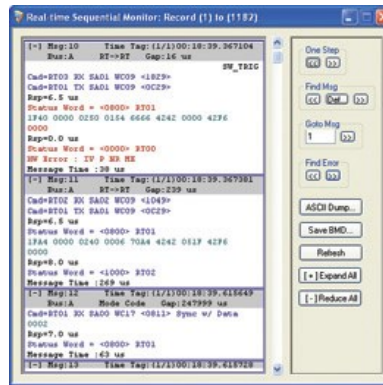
Real-time Sequential Monitor: Record (1) to (1187)

[-] Msg:10 Time Tag:(1/1)00:18:39.367104
Bus:A RT->RT Gap:16 us
SW_TRIG
Cmd=RT03 RX SA01 WC09 <1829>
Cmd=RT01 TX SA01 WC09 <0C29>
Rsp=6.5 us
Status Word = <0800> RT01
1F40 0000 0250 0154 6666 4242 0000 42F6
0000
Rsp=0.0 us
Status Word = <0800> RT00
HW Error : IV P NR MX
Message Time :38 us
[-] Msg:11 Time Tag:(1/1)00:18:39.367381
Bus:A RT->RT Gap:239 us
Cmd=RT02 RX SA02 WC09 <1049>
Cmd=RT01 TX SA01 WC09 <0C29>
Rsp=6.5 us
Status Word = <0800> RT01
1FA4 0000 0240 0006 70A4 4242 051F 42F6
0000
Rsp=8.0 us
Status Word = <1000> RT02
Message Time :269 us
[-] Msg:12 Time Tag:(1/1)00:18:39.615649
Bus:A Mode Code Gap:247999 us
Cmd=RT01 RX SA00 WC17 <0811> Sync w/ Data
0002
Rsp=7.0 us
Status Word = <0800> RT01
Message Time :63 us
[-] Msg:13 Time Tag:(1/1)00:18:39.615728

One Step
Find Msg
Def.
Goto Msg
1
Find Error
ASCII Dump...
Save BMD...
Refresh
[+] Expand All
[-] Reduce All